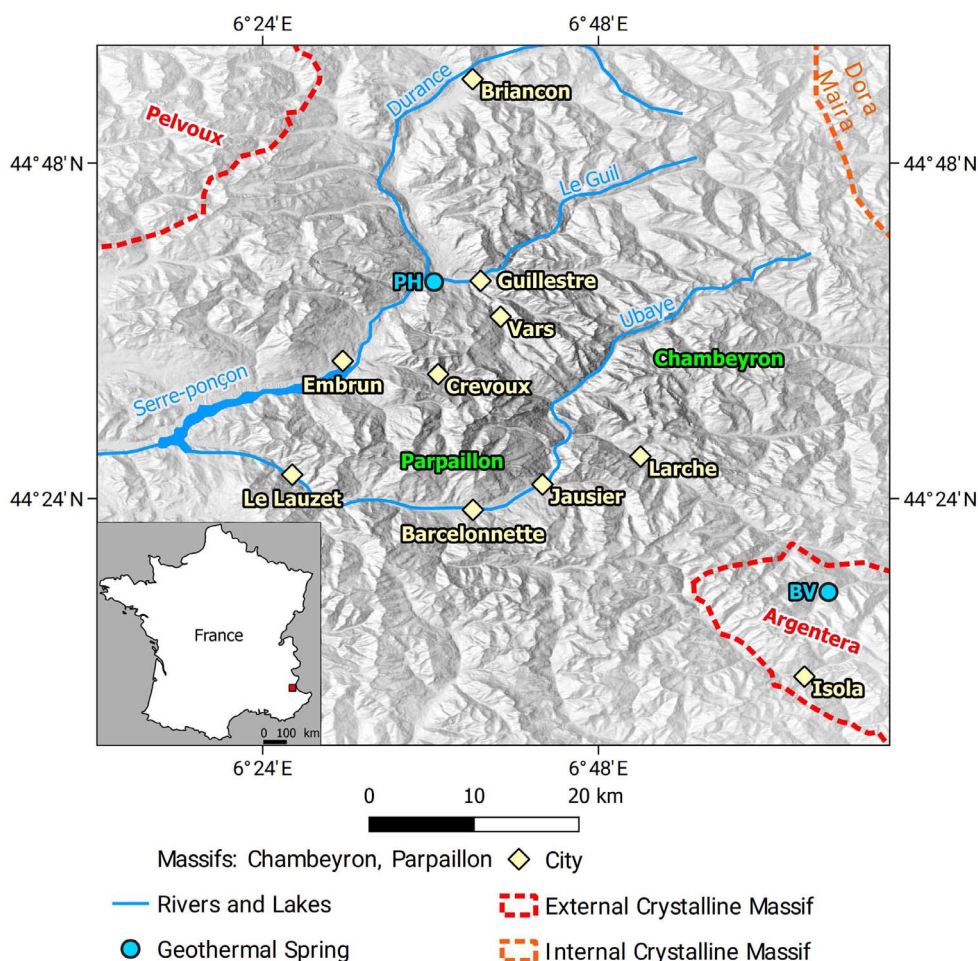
6° 24' E
6° 48' E
44° 48' N
44° 48' N
Pelvoux
Durance
Briancon
Dora Maira
Le Guil
PH
Guillestre
Vars
Ubaye
Chambeyron
Embrun
Crevoux
Serre-ponçon
Parpaillon
Larche
Le Lauzet
Jausier
Barcelonnette
44° 24' N
44° 24' N
France
0 100 km
BV
Argentera
Isola
6° 24' E
6° 48' E
0 10 20 km
Massifs: Chambeyron, Parpaillon
City
Rivers and Lakes
External Crystalline Massif
Geothermal Spring
Internal Crystalline Massif